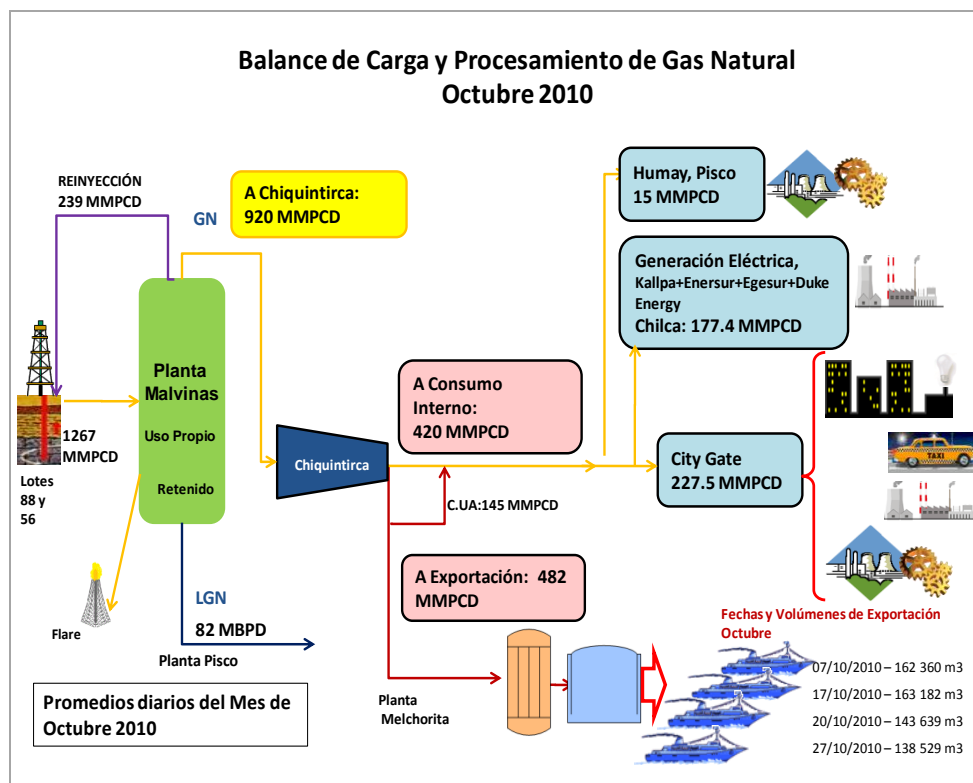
Balance de Carga y Procesamiento de Gas Natural
Octubre 2010

REINYECCIÓN
239 MMPCD

GN

A Chiquintirca:
920 MMPCD

Humay, Pisco
15 MMPCD

Generación Eléctrica,
Kallpa+Enersur+Egesur+Duke Energy
Chilca: 177.4 MMPCD

Planta Malvinas

Uso Propio

Retenido

1267 MMPCD

Lotes 88 y 56

A Consumo Interno:
420 MMPCD

Chiquintirca

City Gate
227.5 MMPCD

C.UA:145 MMPCD

A Exportación: 482 MMPCD

Flare

LGN

82 MBPD

Planta Pisco

Fechas y Volúmenes de Exportación
Octubre

07/10/2010 – 162 360 m3
17/10/2010 – 163 182 m3
20/10/2010 – 143 639 m3
27/10/2010 – 138 529 m3

Planta Melchorita

Promedios diarios del Mes de Octubre 2010

TAXI